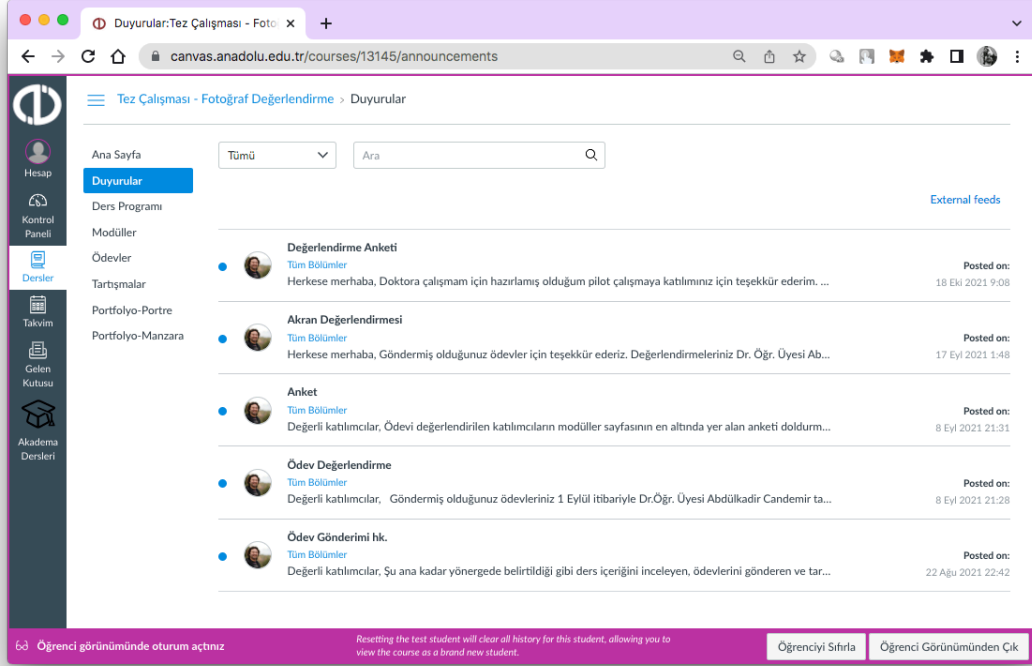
Duyurular:Tez Çalışması - Foto

canvas.anadolu.edu.tr/courses/13145/announcements

Hesap
Kontrol Paneli
Dersler
Takvim
Gelen Kutusu
Akadema Dersleri

Tez Çalışması - Fotoğraf Değerlendirme > Duyurular

Ana Sayfa
Duyurular
Ders Programı
Modüller
Ödevler
Tartışmalar
Portfolyo-Portre
Portfolyo-Manzara

Tümü
Ara

External feeds

Değerlendirme Anketi
Tüm Bölümler
Herkese merhaba, Doktora çalışmam için hazırlamış olduğum pilot çalışmaya katılımınız için teşekkür ederim. ...
Posted on:
18 Eki 2021 9:08

Akran Değerlendirmesi
Tüm Bölümler
Herkese merhaba, Göndermiş olduğunuz ödevler için teşekkür ederiz. Değerlendirmeleriniz Dr. Öğr. Üyesi Ab...
Posted on:
17 Eyl 2021 1:48

Anket
Tüm Bölümler
Değerli katılımcılar, Ödevi değerlendirilen katılımcıların modüller sayfasının en altında yer alan anketi doldurm...
Posted on:
8 Eyl 2021 21:31

Ödev Değerlendirme
Tüm Bölümler
Değerli katılımcılar, Göndermiş olduğunuz ödevleriniz 1 Eylül itibariyle Dr.Öğr. Üyesi Abdülkadir Candemir ta...
Posted on:
8 Eyl 2021 21:28

Ödev Gönderimi hk.
Tüm Bölümler
Değerli katılımcılar, Şu ana kadar yönergede belirtildiği gibi ders içeriğini inceleyen, ödevlerini gönderen ve tar...
Posted on:
22 Ağu 2021 22:42

Öğrenci görünümünde oturum açtınız
Resetting the test student will clear all history for this student, allowing you to view the course as a brand new student.
Öğrenciyi Sıfırla
Öğrenci Görünümünden Çık